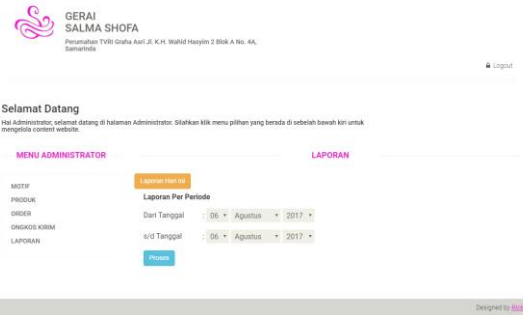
GERAI
SALMA SHOFA
Perumahan TVRI Graha Asri Jl. K.H. Wahid Hasyim 2 Blok A No. 4A, Samarinda

Logout

Selamat Datang
Hai Administrator, selamat datang di halaman Administrator. Silahkan klik menu pilihan yang berada di sebelah bawah kiri untuk mengelola content website.

MENU ADMINISTRATOR

LAPORAN

MOTIF
PRODUK
ORDER
ONGKOS KIRIM
LAPORAN

Laporan Hari Ini

Laporan Per Periode

Dari Tanggal : 06 Agustus 2017

s/d Tanggal : 06 Agustus 2017

Proses

Designed by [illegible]